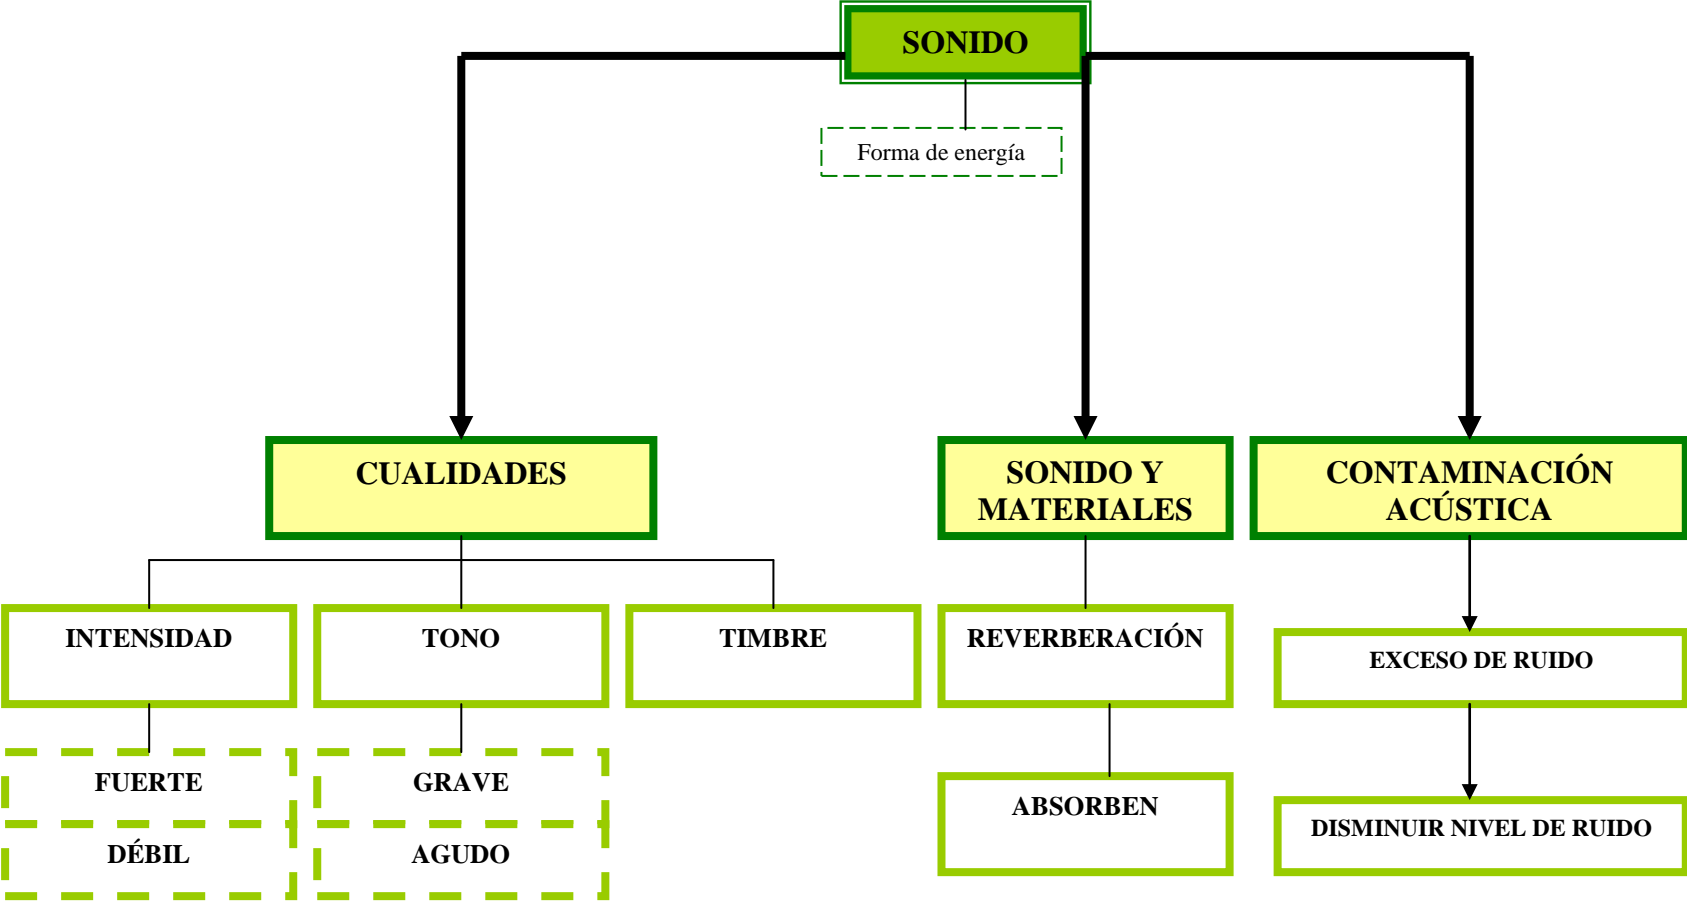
SONIDO

Forma de energía

CUALIDADES

SONIDO Y MATERIALES

CONTAMINACIÓN ACÚSTICA

INTENSIDAD

TONO

TIMBRE

REVERBERACIÓN

EXCESO DE RUIDO

FUERTE

DÉBIL

GRAVE

AGUDO

ABSORBEN

DISMINUIR NIVEL DE RUIDO